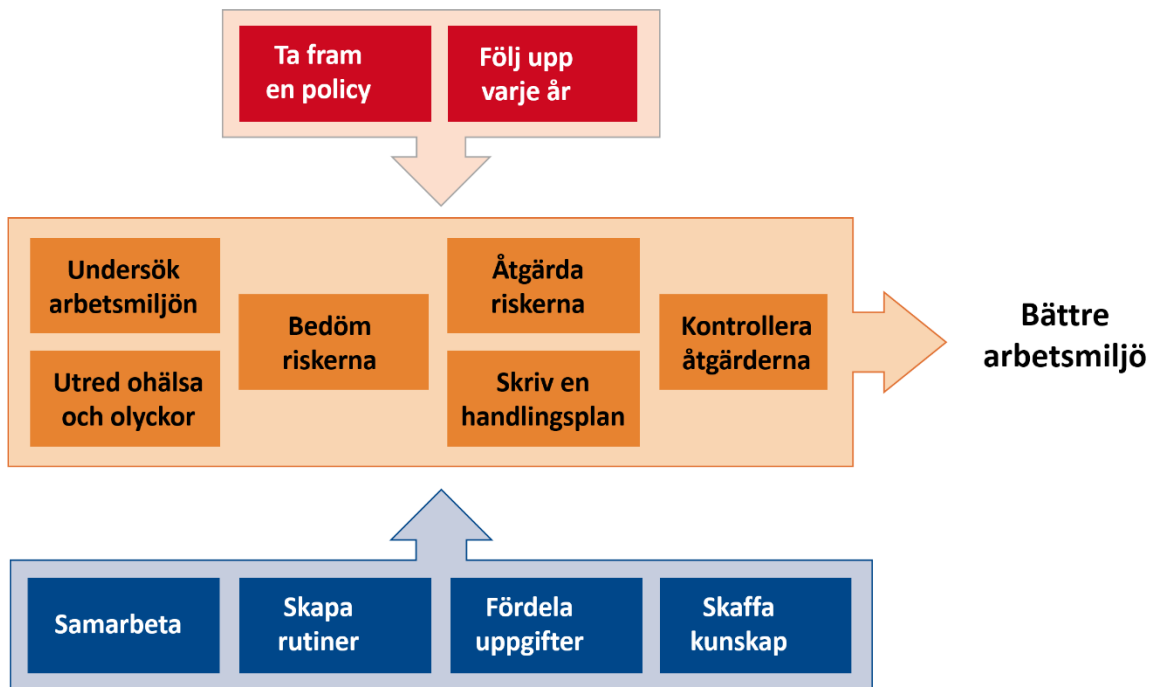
Ta fram en policy

Följ upp varje år

Undersök arbetsmiljön

Utred ohälsa och olyckor

Bedöm riskerna

Åtgärda riskerna

Skriv en handlingsplan

Kontrollera åtgärderna

Bättre arbetsmiljö

Samarbeta

Skapa rutiner

Fördela uppgifter

Skaffa kunskap